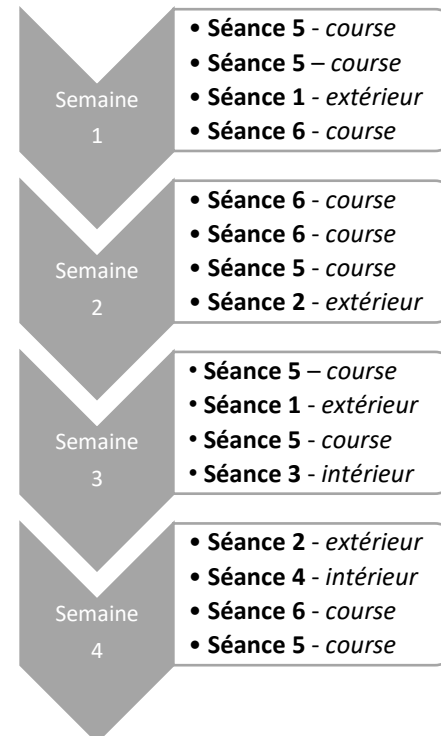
Semaine 1

- **Séance 5** - *course*
- **Séance 5** – *course*
- **Séance 1** - *extérieur*
- **Séance 6** - *course*

Semaine 2

- **Séance 6** - *course*
- **Séance 6** - *course*
- **Séance 5** - *course*
- **Séance 2** - *extérieur*

Semaine 3

- **Séance 5** – *course*
- **Séance 1** - *extérieur*
- **Séance 5** - *course*
- **Séance 3** - *intérieur*

Semaine 4

- **Séance 2** - *extérieur*
- **Séance 4** - *intérieur*
- **Séance 6** - *course*
- **Séance 5** - *course*